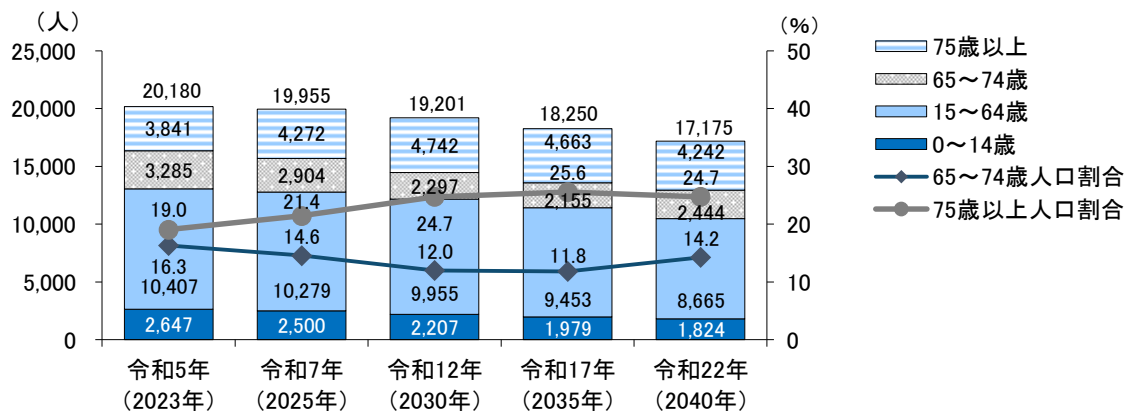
（人）
25,000
20,000
15,000
10,000
5,000
0

（%）
50
40
30
20
10
0

75歳以上
65～74歳
15～64歳
0～14歳
65～74歳人口割合
75歳以上人口割合

20,180
3,841
3,285
19.0
16.3
10,407
2,647

19,955
4,272
2,904
21.4
14.6
10,279
2,500

19,201
4,742
2,297
24.7
12.0
9,955
2,207

18,250
4,663
25.6
2,155
11.8
9,453
1,979

17,175
4,242
24.7
2,444
14.2
8,665
1,824

令和5年
（2023年）
令和7年
（2025年）
令和12年
（2030年）
令和17年
（2035年）
令和22年
（2040年）